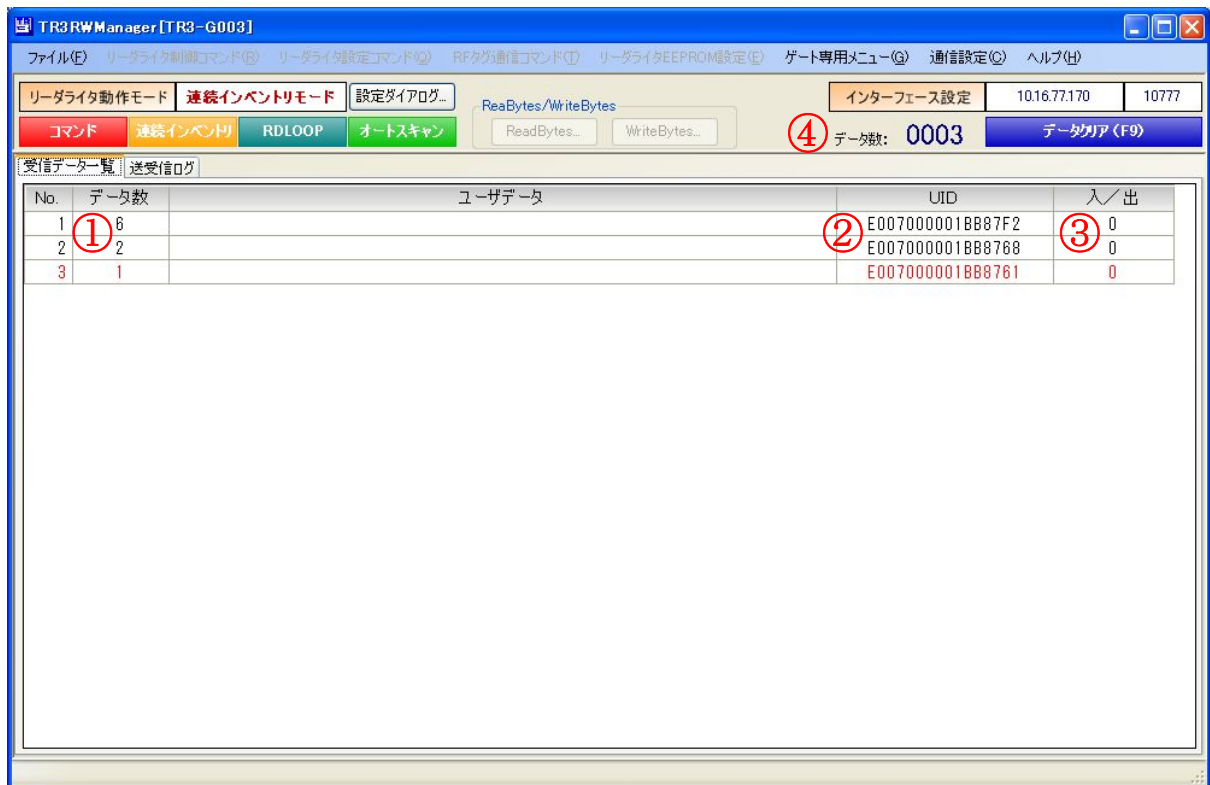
TR3RWManager[TR3-G003]

ファイル(F) リーダライタ制御コマンド(R) リーダライタ設定コマンド(Q) RFタグ通信コマンド(T) リーダライタEEPROM設定(E) ゲート専用メニュー(G) 通信設定(C) ヘルプ(H)

リーダライタ動作モード 連続インベントリモード 設定ダイアログ...

ReaBytes/WriteBytes

ReadBytes... WriteBytes...

インターフェース設定 10.16.77.170 10777

コマンド 連続インベントリ RDLOOP オートスキャン

④ データ数: 0003 データクリア (F9)

受信データ一覧 送受信ログ

| No. | データ数 | ユーザデータ | UID | 入／出 |
|---|---|---|---|---|
| 1 | ① 6 | | ② E007000001BB87F2 | ③ 0 |
| 2 | 2 | | E007000001BB8768 | 0 |
| 3 | 1 | | E007000001BB8761 | 0 |